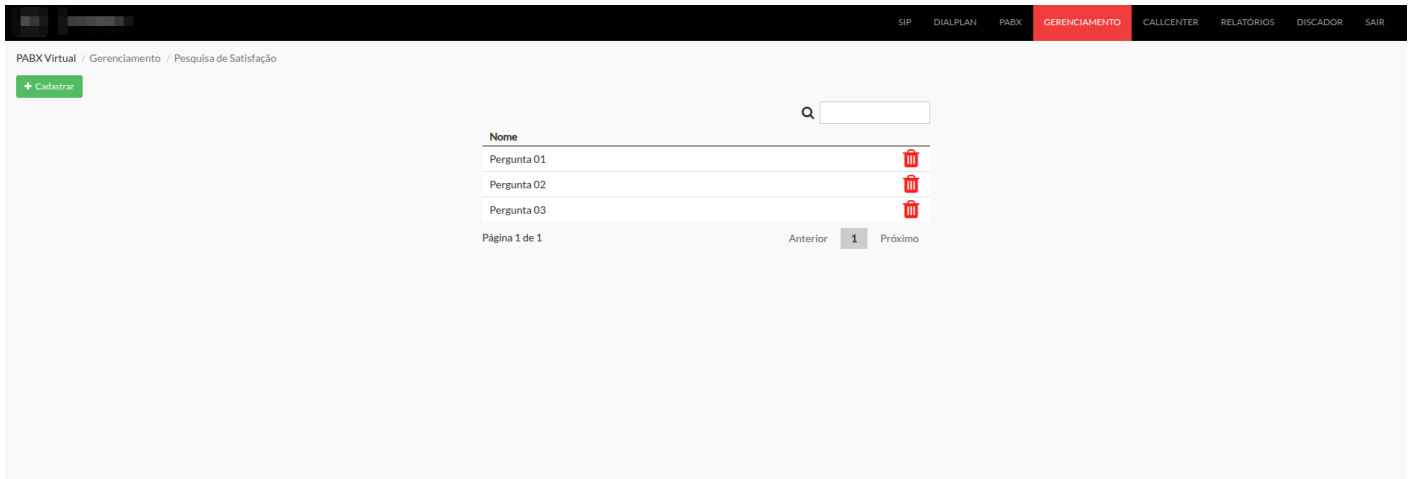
SIP DIALPLAN PABX GERENCIAMENTO CALLCENTER RELATÓRIOS DISCADOR SAIR

PABX Virtual / Gerenciamento / Pesquisa de Satisfação

+ Cadastrar

| Nome |
|---|
| Pergunta 01 |
| Pergunta 02 |
| Pergunta 03 |

Página 1 de 1

Anterior 1 Próximo